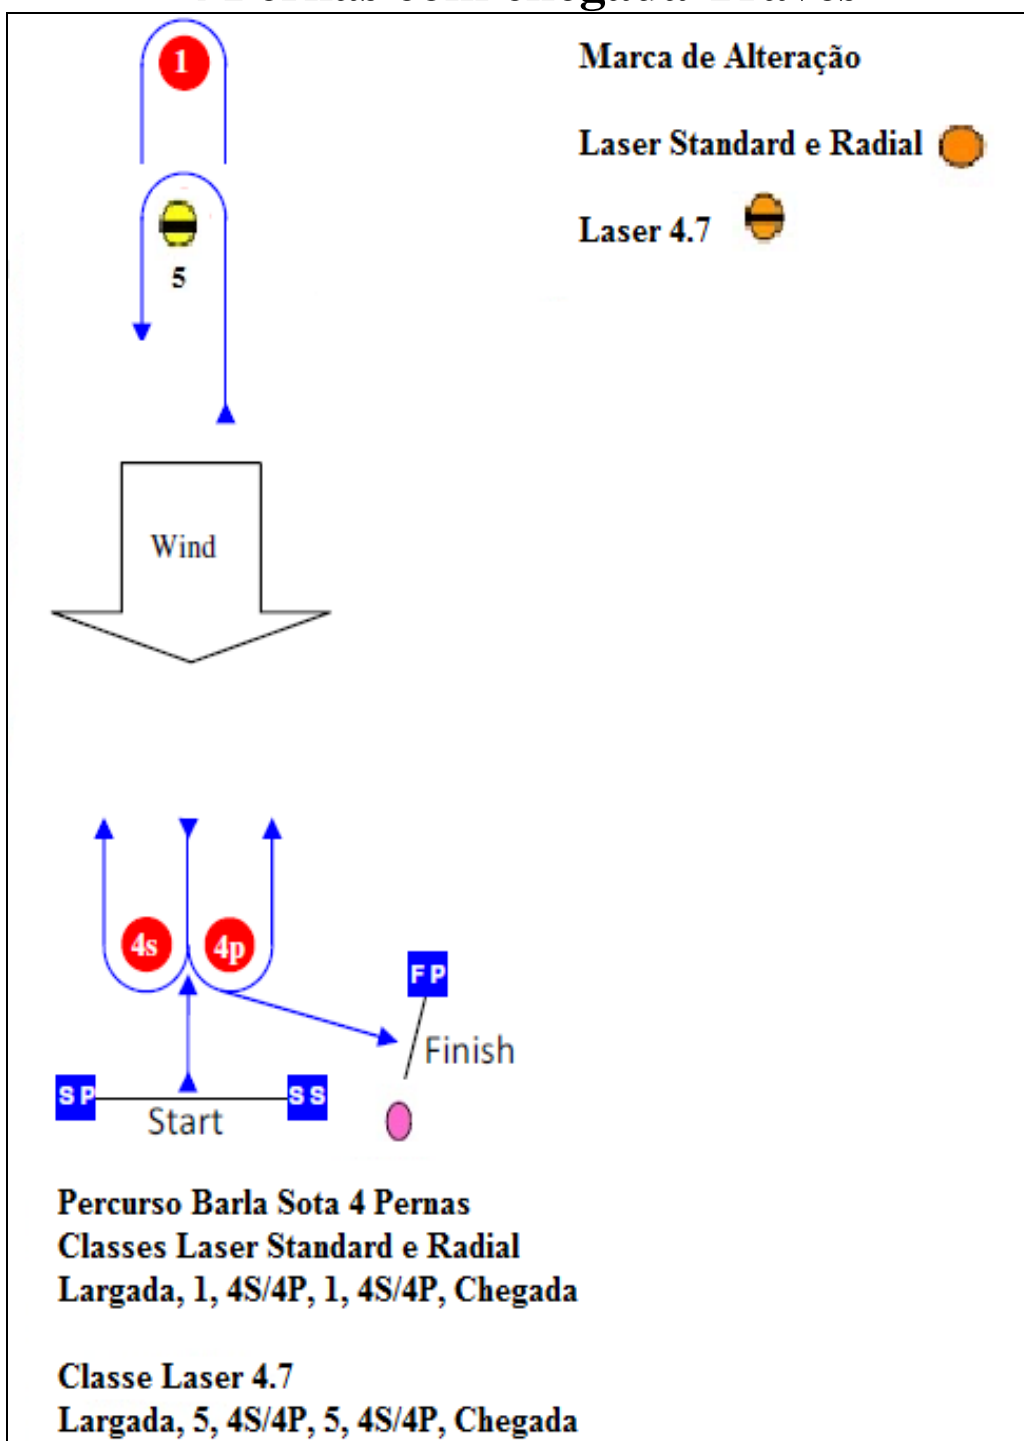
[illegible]

1

5

Marca de Alteração

Laser Standard e Radial

Laser 4.7

Wind

4s

4p

F P

Finish

S P

Start

S S

Percurso Barla Sota 4 Pernas
Classes Laser Standard e Radial
Largada, 1, 4S/4P, 1, 4S/4P, Chegada

Classe Laser 4.7
Largada, 5, 4S/4P, 5, 4S/4P, Chegada